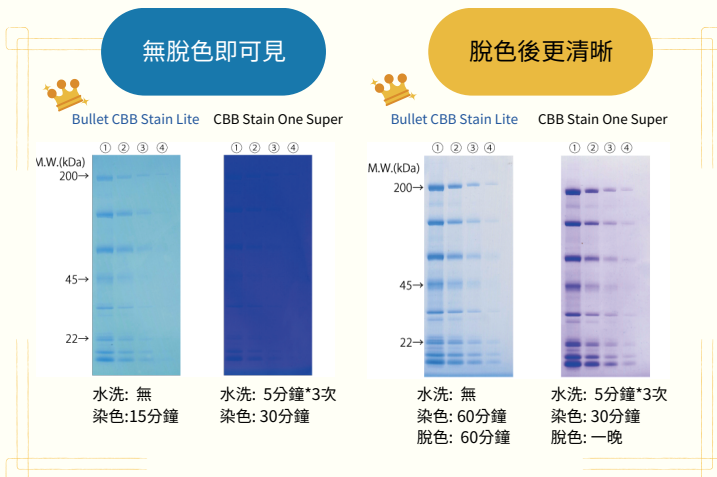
無脫色即可見

Bullet CBB Stain Lite

CBB Stain One Super

① ② ③ ④

M.W.(kDa)

200→

45→

22→

① ② ③ ④

水洗: 無
染色:15分鐘

水洗: 5分鐘*3次
染色: 30分鐘

脫色後更清晰

Bullet CBB Stain Lite

CBB Stain One Super

① ② ③ ④

M.W.(kDa)

200→

45→

22→

① ② ③ ④

水洗: 無
染色: 60分鐘
脫色: 60分鐘

水洗: 5分鐘*3次
染色: 30分鐘
脫色: 一晚